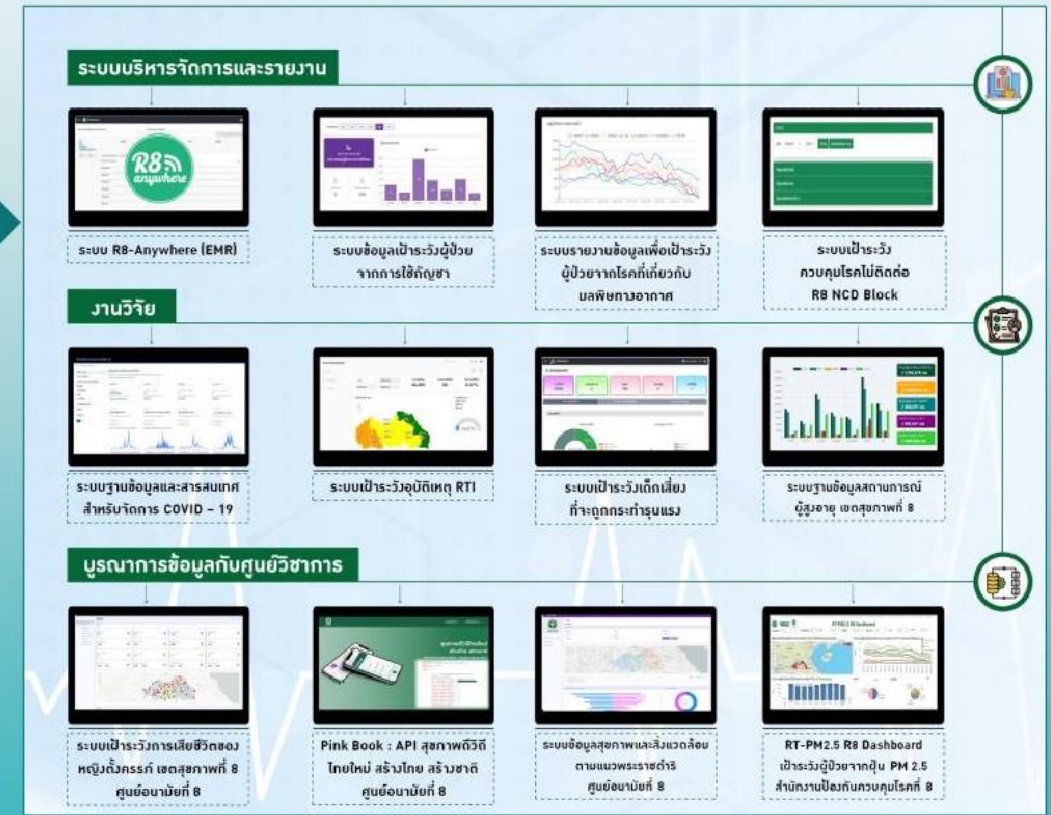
ระบบบริหารจัดการและรายงาน

R8 anywhere

ระบบ R8-Anywhere (EMR)

ระบบข้อมูลเฝ้าระวังผู้ป่วยจากการใช้กัญชา

ระบบรายงานข้อมูลเพื่อเฝ้าระวังผู้ป่วยจากโรคที่เกี่ยวกับมลพิษทางอากาศ

ระบบเฝ้าระวังควบคุมโรคไม่ติดต่อ R8 NCD Block

งานวิจัย

ระบบฐานข้อมูลและสารสนเทศสำหรับจัดการ COVID – 19

ระบบเฝ้าระวังอุบัติเหตุ RTI

ระบบเฝ้าระวังเด็กเสี่ยงที่จะถูกกระทำรุนแรง

ระบบฐานข้อมูลสถานการณ์ผู้สูงอายุ เขตสุขภาพที่ 8

บูรณาการข้อมูลกับศูนย์วิชาการ

ระบบเฝ้าระวังการเสียชีวิตของหญิงตั้งครรภ์ เขตสุขภาพที่ 8 ศูนย์อนามัยที่ 8

Pink Book : API สุขภาพดีวิถีไทยใหม่ สร้างไทย สร้างชาติ ศูนย์อนามัยที่ 8

ระบบข้อมูลสุขภาพและสิ่งแวดล้อมตามแนวพระราชดำริ ศูนย์อนามัยที่ 8

RT-PM2.5 R8 Dashboard เฝ้าระวังผู้ป่วยจากฝุ่น PM 2.5 สำนักงานป้องกันควบคุมโรคที่ 8